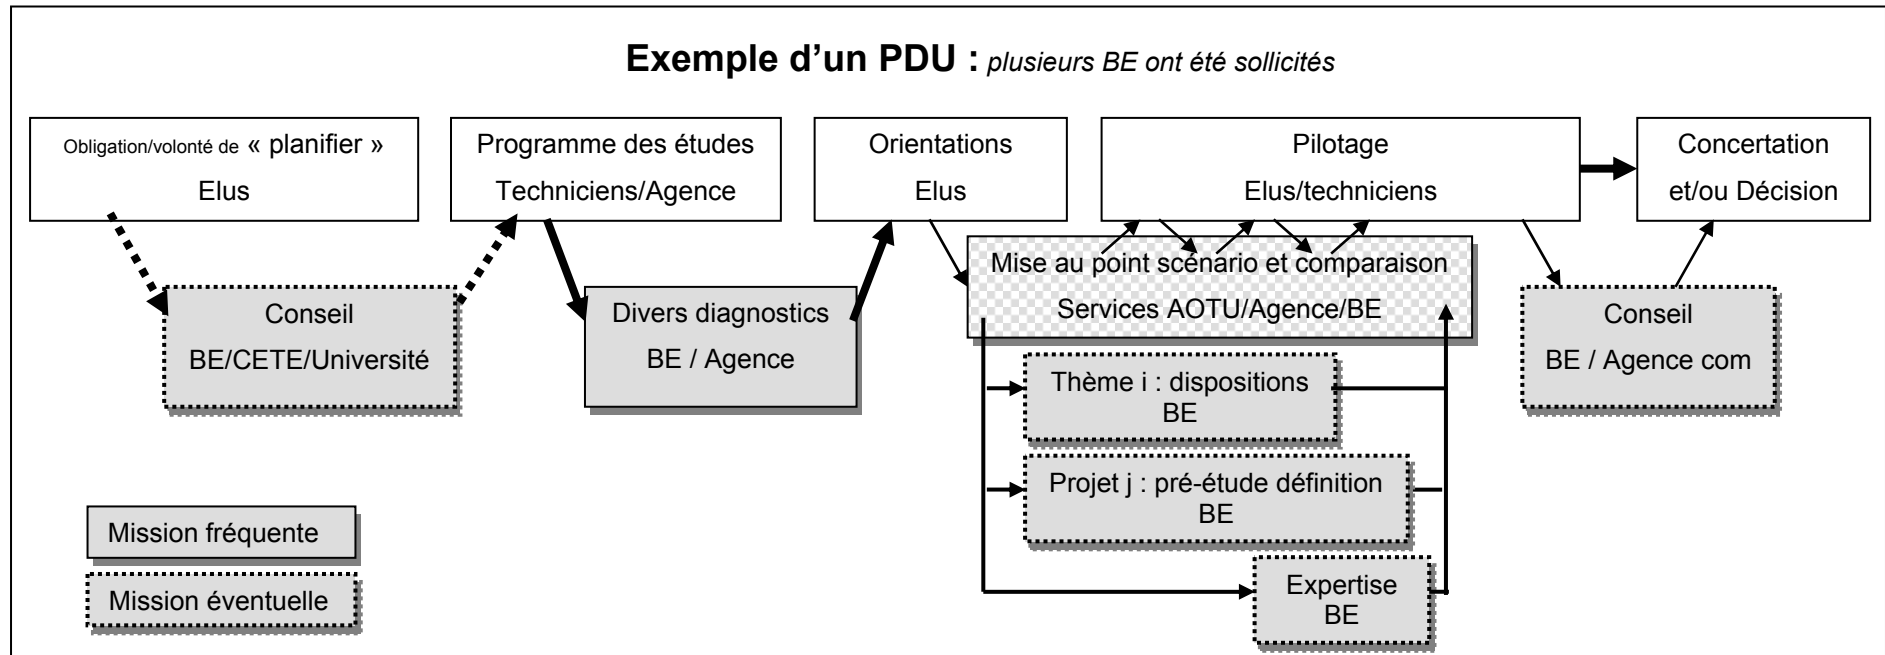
**Exemple d'un PDU :** *plusieurs BE ont été sollicités*

Obligation/volonté de « planifier »
Elus

Programme des études
Techniciens/Agence

Orientations
Elus

Pilotage
Elus/techniciens

Concertation
et/ou Décision

Conseil
BE/CETE/Université

Divers diagnostics
BE / Agence

Mise au point scénario et comparaison
Services AOTU/Agence/BE

Conseil
BE / Agence com

Thème i : dispositions
BE

Projet j : pré-étude définition
BE

Expertise
BE

Mission fréquente

Mission éventuelle